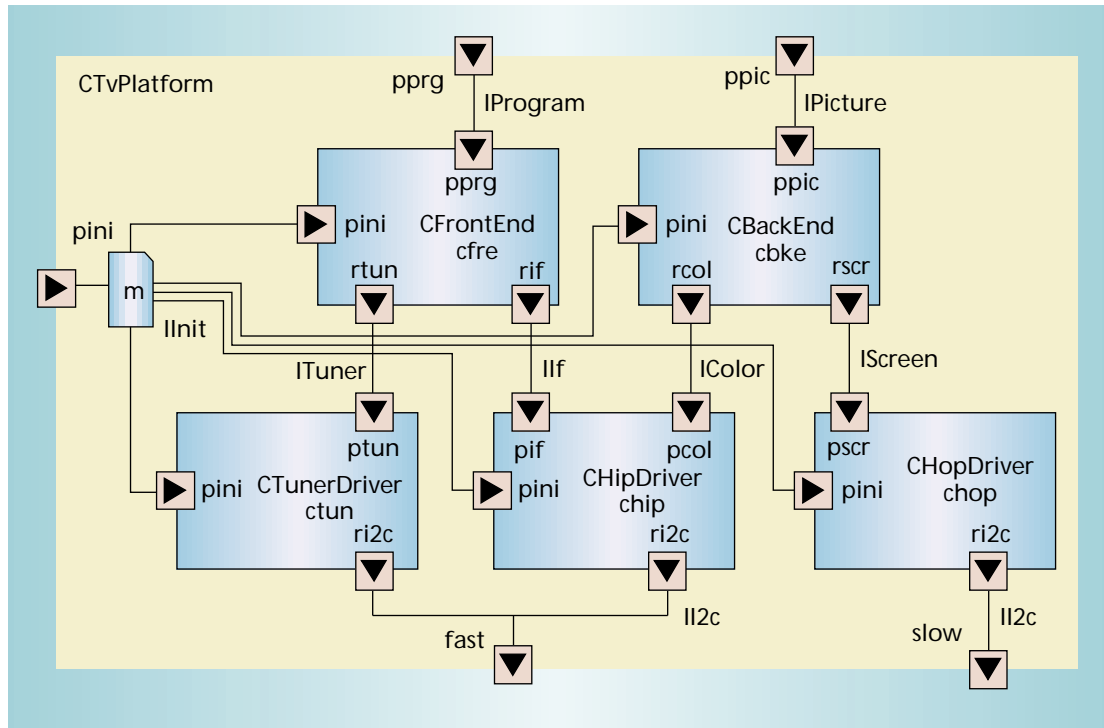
CTvPlatform

pprg
IProgram
ppic
IPicture

pprg
pini
CFrontEnd
cfre
rtun
rif

ppic
pini
CBackEnd
cbke
rcol
rscr

pini
m
IInit

ITuner
IIf
IColor
IScreen

ptun
pini
CTunerDriver
ctun
ri2c

pif
pcol
pini
CHipDriver
chip
ri2c

pscr
pini
CHopDriver
chop
ri2c

II2c
fast
slow
II2c